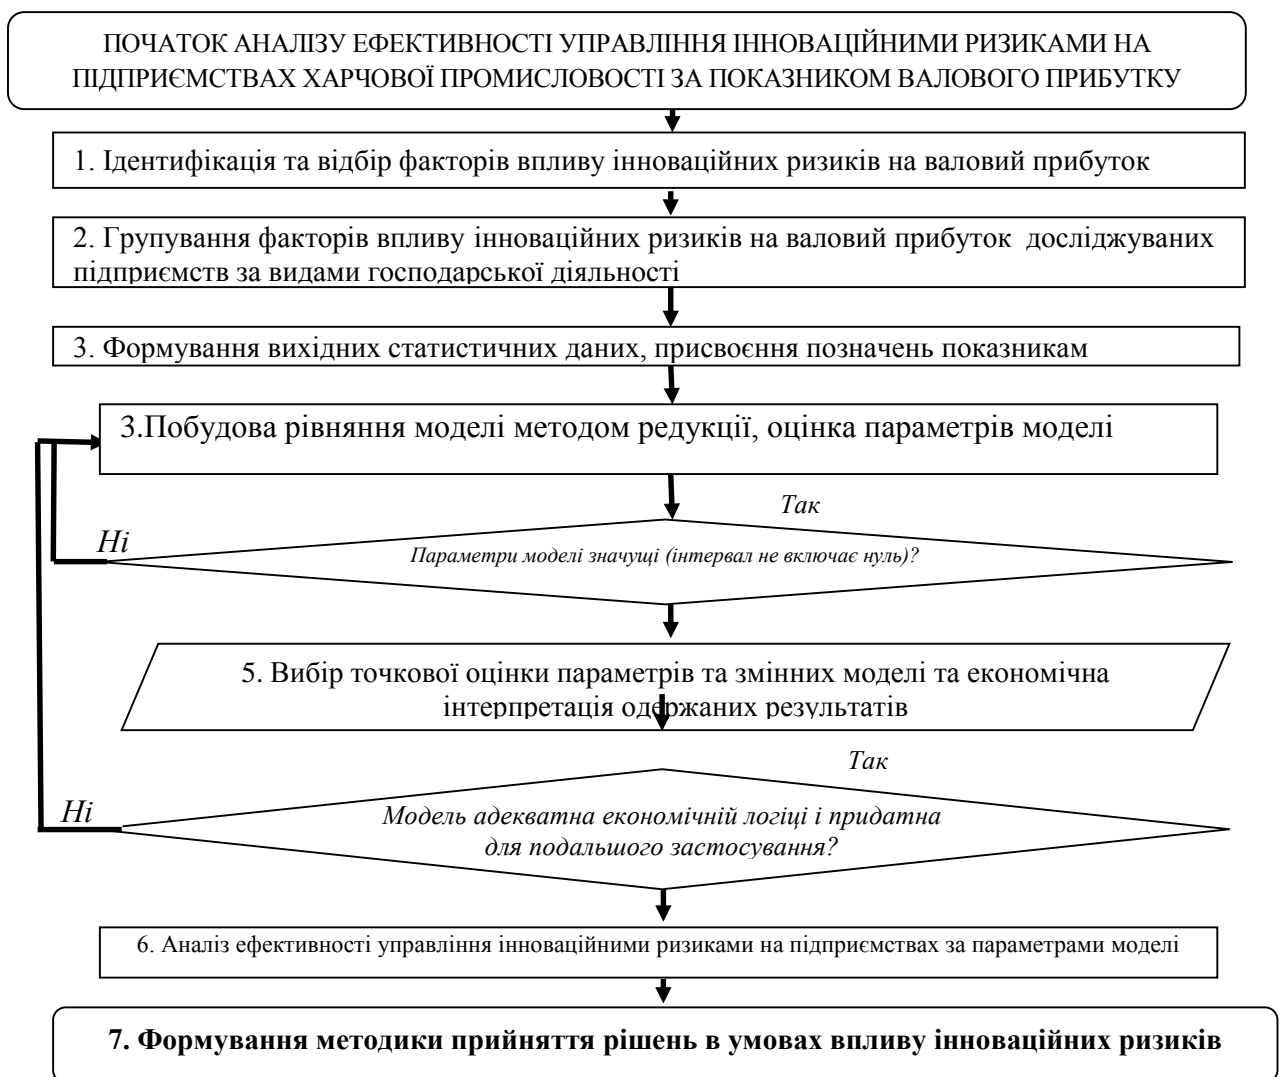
ПОЧАТОК АНАЛІЗУ ЕФЕКТИВНОСТІ УПРАВЛІННЯ ІННОВАЦІЙНИМИ РИЗИКАМИ НА ПІДПРИЄМСТВАХ ХАРЧОВОЇ ПРОМИСЛОВОСТІ ЗА ПОКАЗНИКОМ ВАЛОВОГО ПРИБУТКУ

1. Ідентифікація та відбір факторів впливу інноваційних ризиків на валовий прибуток

2. Групування факторів впливу інноваційних ризиків на валовий прибуток досліджуваних підприємств за видами господарської діяльності

3. Формування вихідних статистичних даних, присвоєння позначень показникам

3.Побудова рівняння моделі методом редукції, оцінка параметрів моделі

Так

Ні

Параметри моделі значущі (інтервал не включає нуль)?

5. Вибір точкової оцінки параметрів та змінних моделі та економічна інтерпретація одержаних результатів

Так

Ні

Модель адекватна економічній логіці і придатна для подальшого застосування?

6. Аналіз ефективності управління інноваційними ризиками на підприємствах за параметрами моделі

7. Формування методики прийняття рішень в умовах впливу інноваційних ризиків